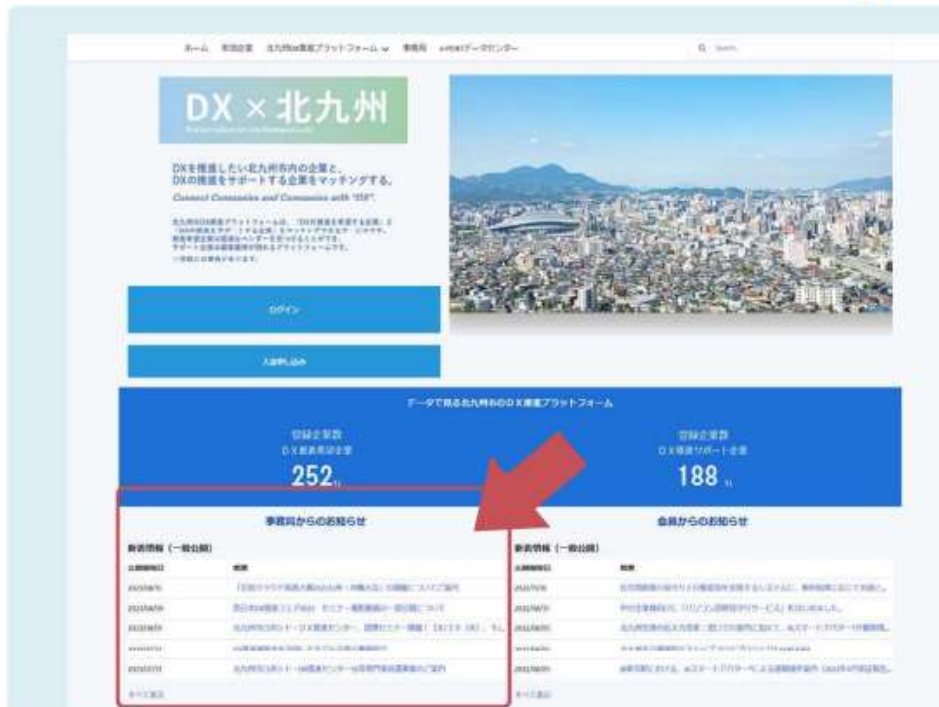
ホーム　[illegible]　北九州DX推進プラットフォーム　事務局　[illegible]

DX × 北九州

DXを推進したい北九州市内の企業と、DXの推進をサポートする企業をマッチングする。

Connect Companies and Companies with "DX".

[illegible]

ログイン

入会申し込み

データで見る北九州市のDX推進プラットフォーム

登録企業数
DX推進希望企業
252社

登録企業数
DX推進サポート企業
188社

事務局からのお知らせ

新着情報（一般公開）

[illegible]

すべて表示

会員からのお知らせ

新着情報（一般公開）

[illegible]

すべて表示